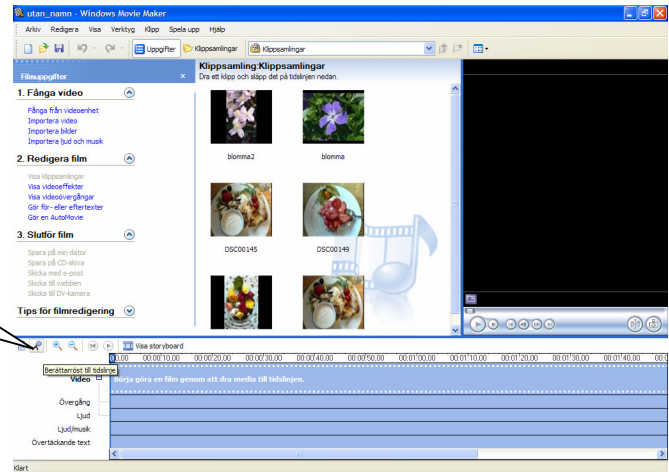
utan_namn - Windows Movie Maker

Arkiv Redigera Visa Verktyg Klipp Spela upp Hjälp

Uppgifter Klippsamlingar Klippsamlingar

Filmuppgifter ×

1. Fånga video

Fånga från videoenhet
Importera video
Importera bilder
Importera ljud och musik

2. Redigera film

Visa klippsamlingar
Visa videoeffekter
Visa videoövergångar
Gör för- eller eftertexter
Gör en AutoMovie

3. Slutför film

Spara på min dator
Spara på CD-skiva
Skicka med e-post
Skicka till webben
Skicka till DV-kamera

Tips för filmredigering

Klippsamling:Klippsamlingar
Dra ett klipp och släpp det på tidslinjen nedan.

blomma2
blomma
DSC00145
DSC00149

Visa storyboard

0:00 00:00:10,00 00:00:20,00 00:00:30,00 00:00:40,00 00:00:50,00 00:01:00,00 00:01:10,00 00:01:20,00 00:01:30,00 00:01:40,00 00:01:50

Berättarröst till tidslinje

Video Börja göra en film genom att dra media till tidslinjen.
Övergång
Ljud
Ljud/musik
Övertäckande text

Klart